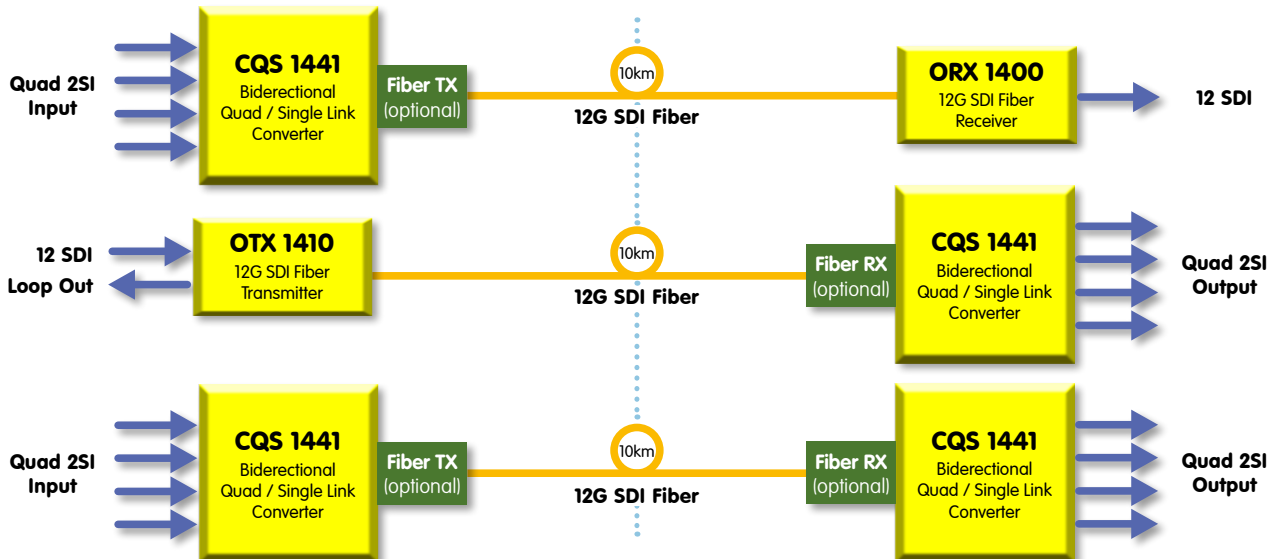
Quad 2SI Input

CQS 1441
Biderectional Quad / Single Link Converter

Fiber TX (optional)

10km

12G SDI Fiber

ORX 1400
12G SDI Fiber Receiver

12 SDI

12 SDI

Loop Out

OTX 1410
12G SDI Fiber Transmitter

10km

12G SDI Fiber

Fiber RX (optional)

CQS 1441
Biderectional Quad / Single Link Converter

Quad 2SI Output

Quad 2SI Input

CQS 1441
Biderectional Quad / Single Link Converter

Fiber TX (optional)

10km

12G SDI Fiber

Fiber RX (optional)

CQS 1441
Biderectional Quad / Single Link Converter

Quad 2SI Output